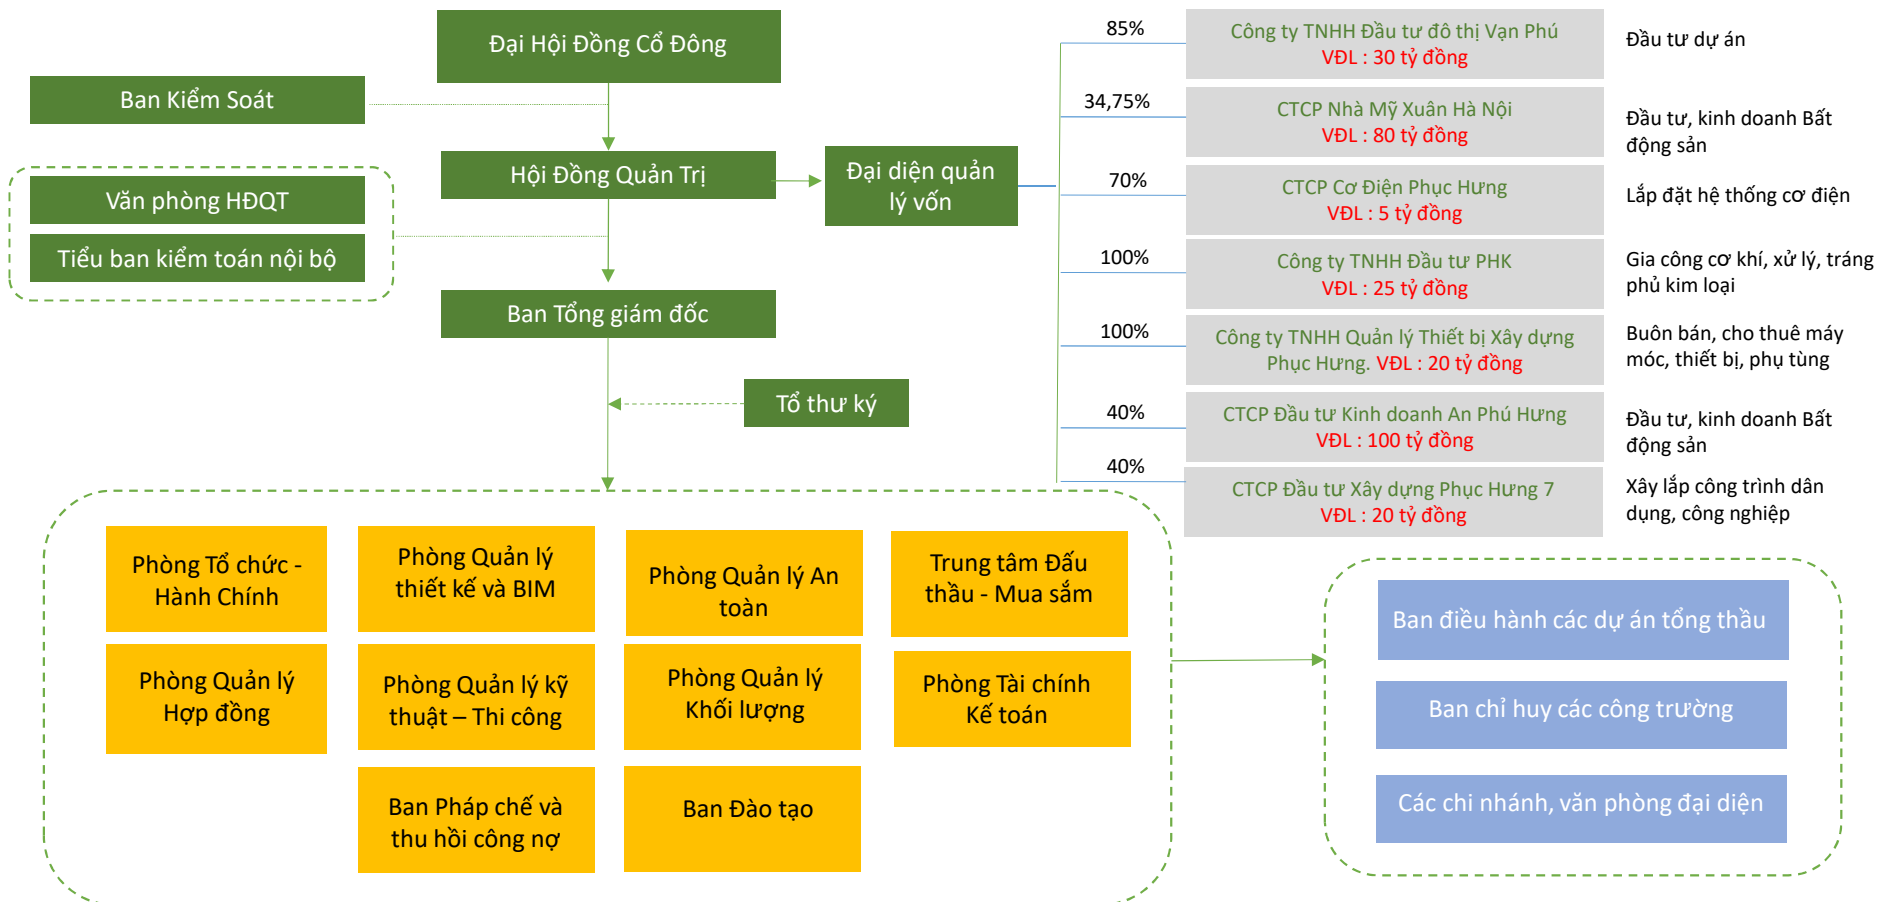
Đại Hội Đồng Cổ Đông

Ban Kiểm Soát

Hội Đồng Quản Trị

Đại diện quản lý vốn

Văn phòng HĐQT

Tiểu ban kiểm toán nội bộ

Ban Tổng giám đốc

Tổ thư ký

85%
Công ty TNHH Đầu tư đô thị Vạn Phú
VĐL : 30 tỷ đồng
Đầu tư dự án

34,75%
CTCP Nhà Mỹ Xuân Hà Nội
VĐL : 80 tỷ đồng
Đầu tư, kinh doanh Bất động sản

70%
CTCP Cơ Điện Phục Hưng
VĐL : 5 tỷ đồng
Lắp đặt hệ thống cơ điện

100%
Công ty TNHH Đầu tư PHK
VĐL : 25 tỷ đồng
Gia công cơ khí, xử lý, tráng phủ kim loại

100%
Công ty TNHH Quản lý Thiết bị Xây dựng Phục Hưng. VĐL : 20 tỷ đồng
Buôn bán, cho thuê máy móc, thiết bị, phụ tùng

40%
CTCP Đầu tư Kinh doanh An Phú Hưng
VĐL : 100 tỷ đồng
Đầu tư, kinh doanh Bất động sản

40%
CTCP Đầu tư Xây dựng Phục Hưng 7
VĐL : 20 tỷ đồng
Xây lắp công trình dân dụng, công nghiệp

Phòng Tổ chức - Hành Chính

Phòng Quản lý thiết kế và BIM

Phòng Quản lý An toàn

Trung tâm Đấu thầu - Mua sắm

Phòng Quản lý Hợp đồng

Phòng Quản lý kỹ thuật – Thi công

Phòng Quản lý Khối lượng

Phòng Tài chính Kế toán

Ban Pháp chế và thu hồi công nợ

Ban Đào tạo

Ban điều hành các dự án tổng thầu

Ban chỉ huy các công trường

Các chi nhánh, văn phòng đại diện